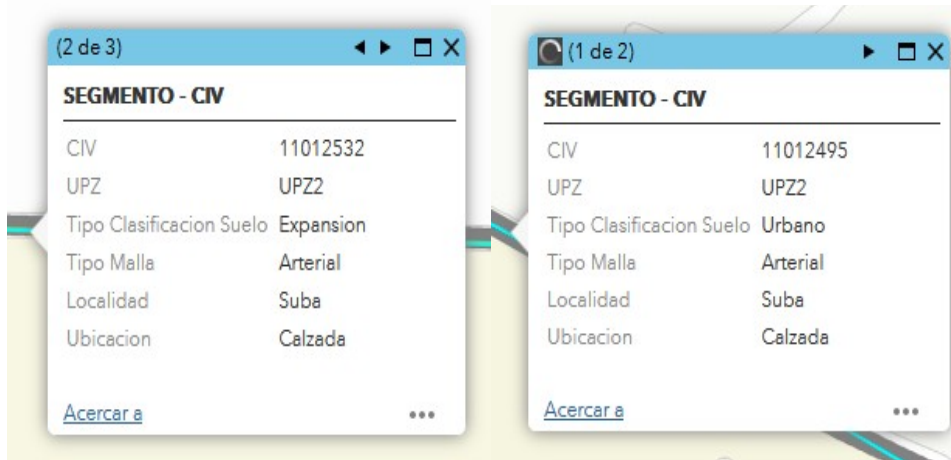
(2 de 3)

SEGMENTO - CIV

| CIV | 11012532 |
|---|---|
| UPZ | UPZ2 |
| Tipo Clasificacion Suelo | Expansion |
| Tipo Malla | Arterial |
| Localidad | Suba |
| Ubicacion | Calzada |

Acercar a

(1 de 2)

SEGMENTO - CIV

| CIV | 11012495 |
|---|---|
| UPZ | UPZ2 |
| Tipo Clasificacion Suelo | Urbano |
| Tipo Malla | Arterial |
| Localidad | Suba |
| Ubicacion | Calzada |

Acercar a